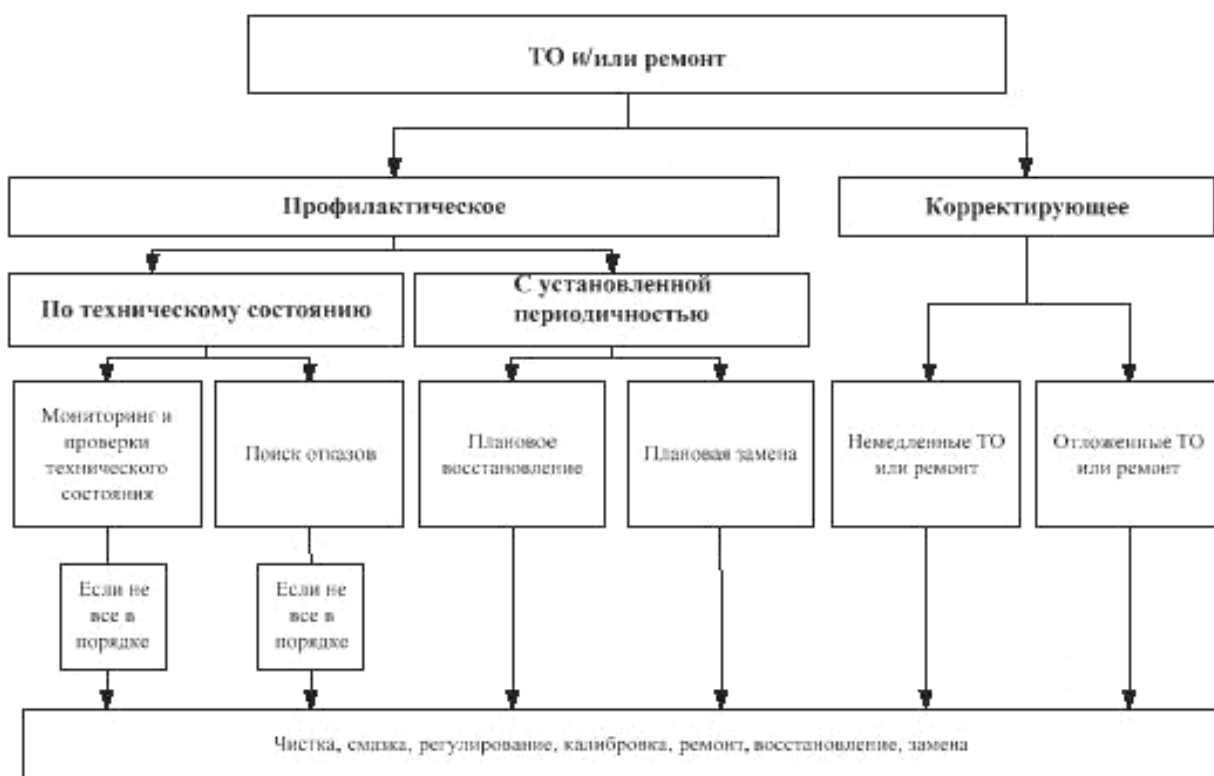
ТО и/или ремонт

Профилактическое

Корректирующее

По техническому состоянию

С установленной периодичностью

Мониторинг и проверки технического состояния

Поиск отказов

Плановое восстановление

Плановая замена

Немедленные ТО или ремонт

Отложенные ТО или ремонт

Если не все в порядке

Если не все в порядке

Чистка, смазка, регулирование, калибровка, ремонт, восстановление, замена